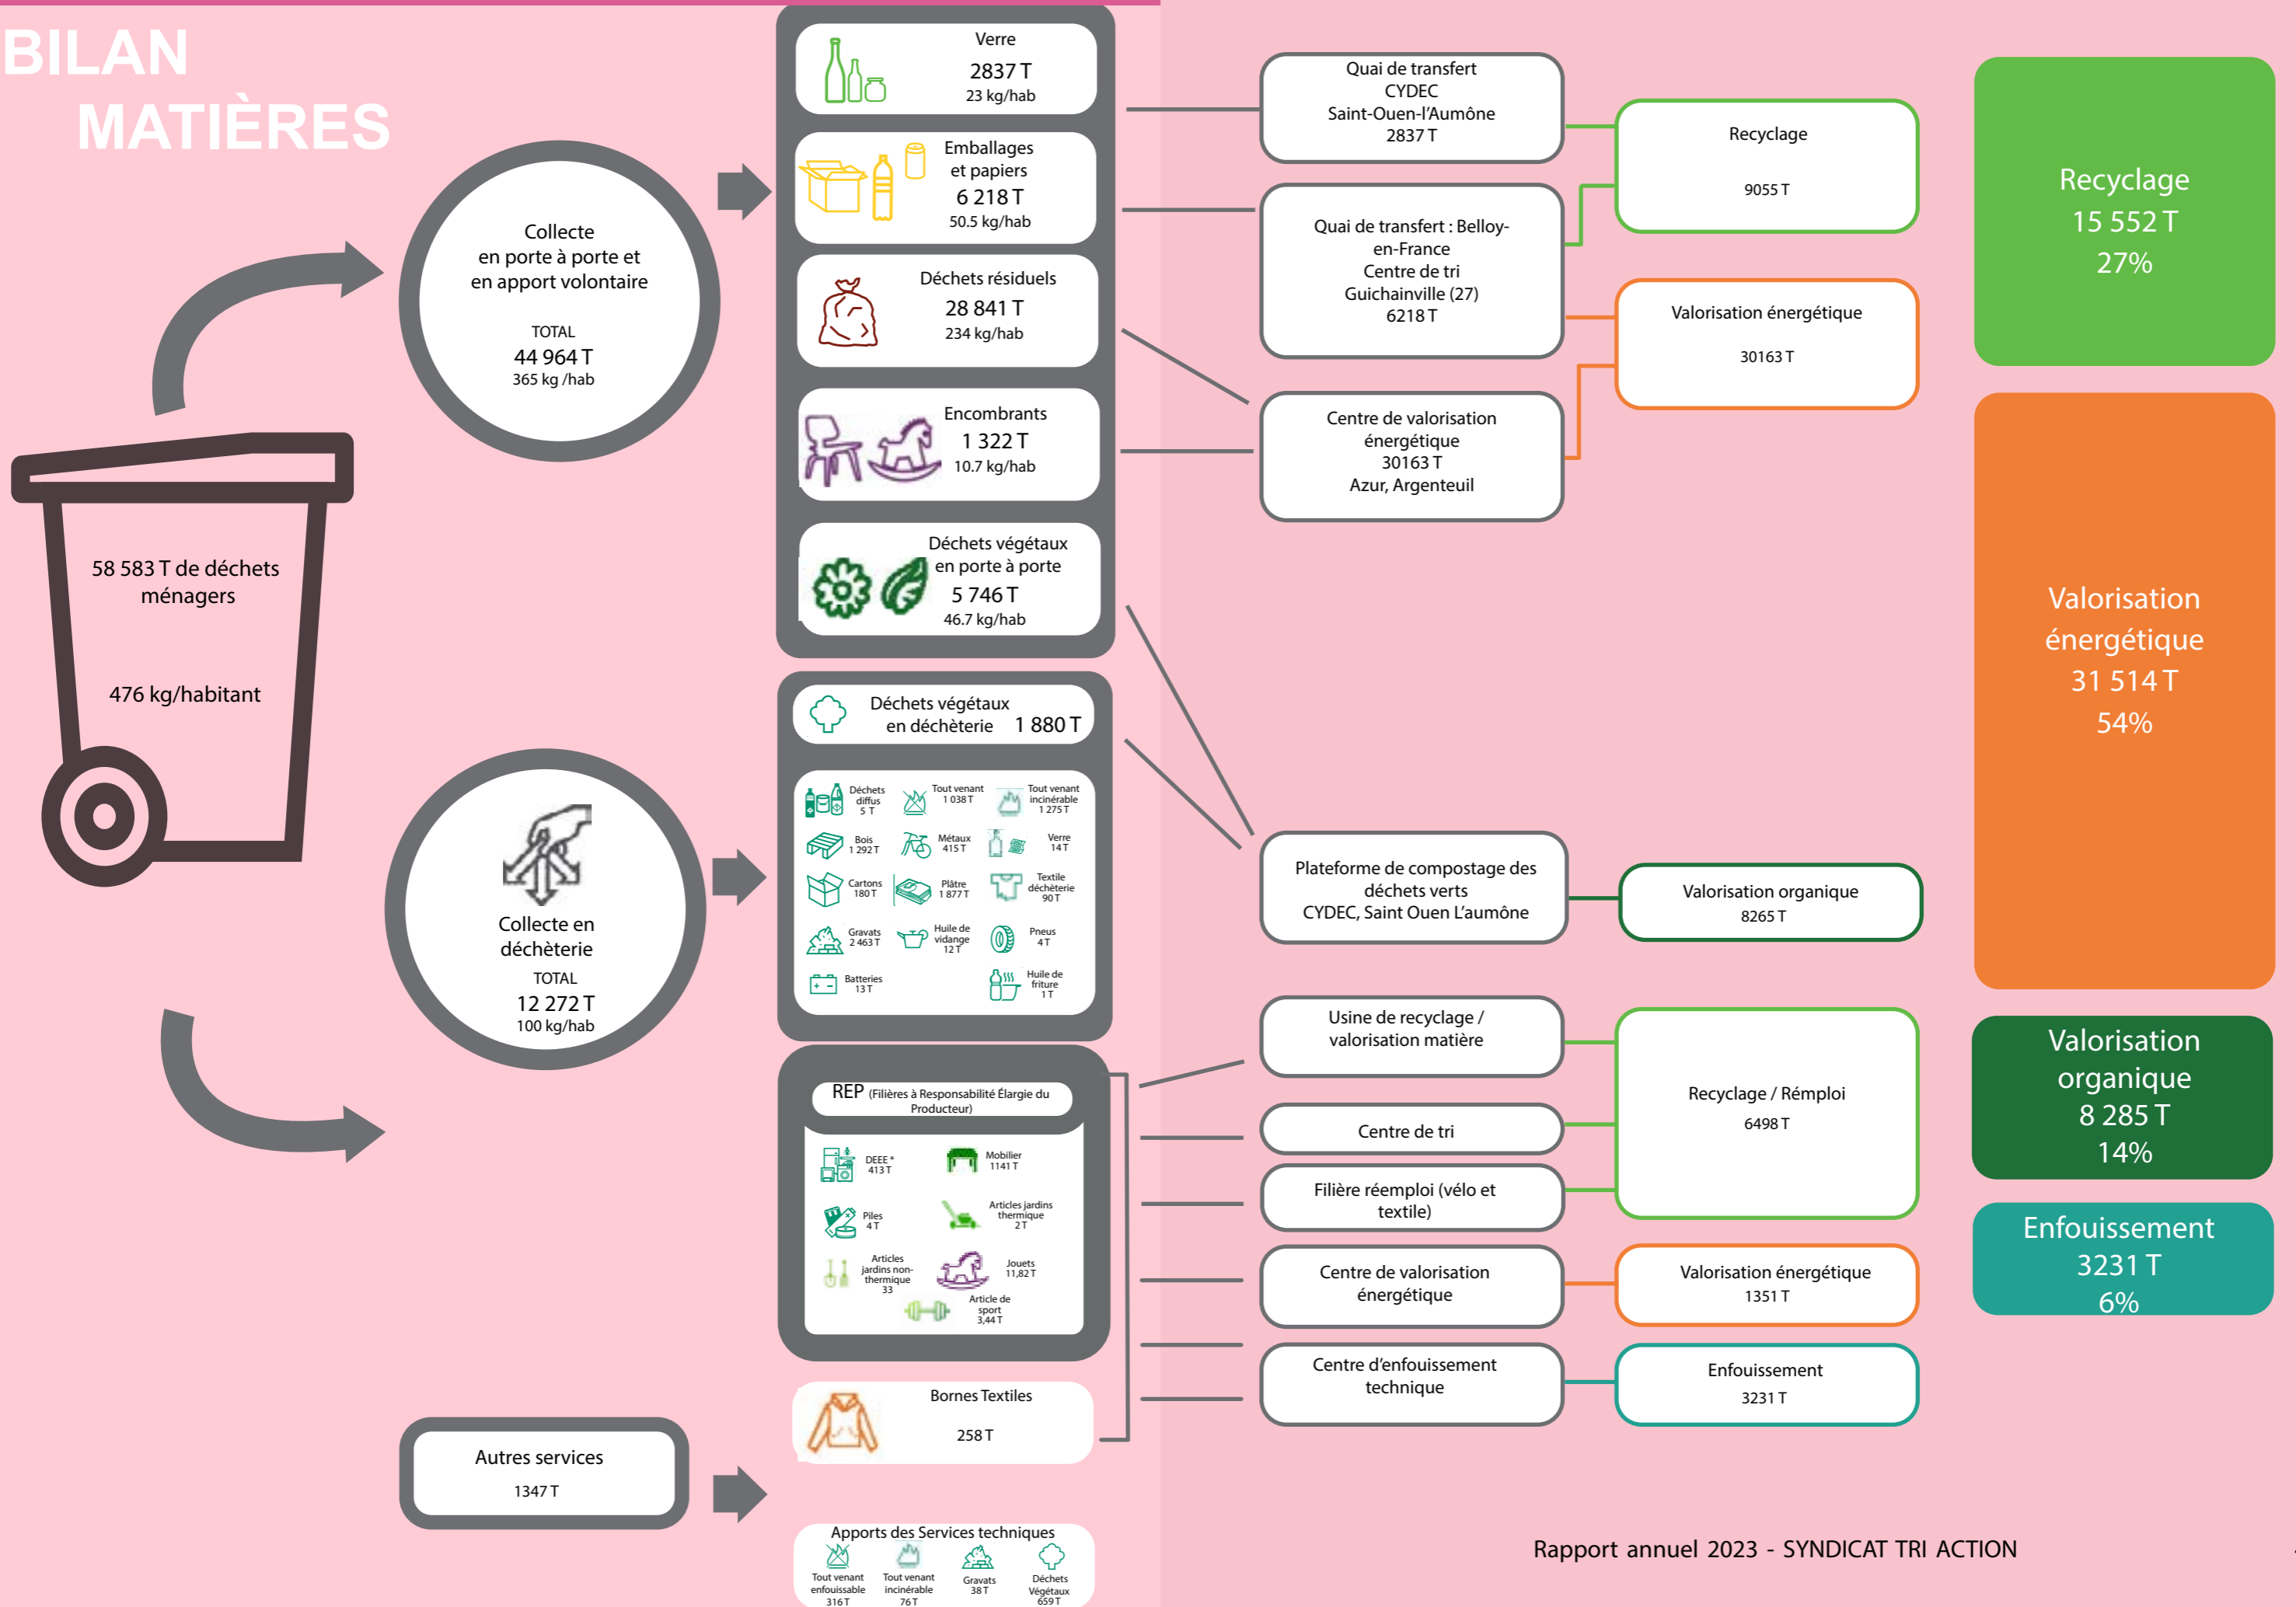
BILAN MATIÈRES

58 583 T de déchets ménagers

476 kg/habitant

Collecte en porte à porte et en apport volontaire

TOTAL
44 964 T
365 kg /hab

Collecte en déchèterie

TOTAL
12 272 T
100 kg/hab

Autres services
1347 T

Verre
2837 T
23 kg/hab

Emballages et papiers
6 218 T
50.5 kg/hab

Déchets résiduels
28 841 T
234 kg/hab

Encombrants
1 322 T
10.7 kg/hab

Déchets végétaux en porte à porte
5 746 T
46.7 kg/hab

Déchets végétaux en déchèterie 1 880 T

Déchets diffus 5 T
Tout venant 1 038 T
Tout venant incinérable 1 275 T
Bois 1 292 T
Métaux 415 T
Verre 14 T
Cartons 180 T
Plâtre 1 877 T
Textile déchèterie 90 T
Gravats 2 463 T
Huile de vidange 12 T
Pneus 4 T
Batteries 13 T
Huile de friture 1 T

REP (Filières à Responsabilité Élargie du Producteur)

DEEE * 413 T
Mobilier 1141 T
Piles 4 T
Articles jardins thermique 2 T
Articles jardins non-thermique 33
Jouets 11,82 T
Article de sport 3,44 T

Bornes Textiles
258 T

Apports des Services techniques
Tout venant enfouissable 316 T
Tout venant incinérable 76 T
Gravats 38 T
Déchets Végétaux 659 T

Quai de transfert CYDEC Saint-Ouen-l'Aumône 2837 T

Quai de transfert : Belloy-en-France Centre de tri Guichainville (27) 6218 T

Centre de valorisation énergétique 30163 T Azur, Argenteuil

Plateforme de compostage des déchets verts CYDEC, Saint Ouen L'aumône

Usine de recyclage / valorisation matière

Centre de tri

Filière réemploi (vélo et textile)

Centre de valorisation énergétique

Centre d'enfouissement technique

Recyclage
9055 T

Valorisation énergétique
30163 T

Valorisation organique
8265 T

Recyclage / Rémploi
6498 T

Valorisation énergétique
1351 T

Enfouissement
3231 T

Recyclage
15 552 T
27%

Valorisation énergétique
31 514 T
54%

Valorisation organique
8 285 T
14%

Enfouissement
3231 T
6%

Rapport annuel 2023 - SYNDICAT TRI ACTION